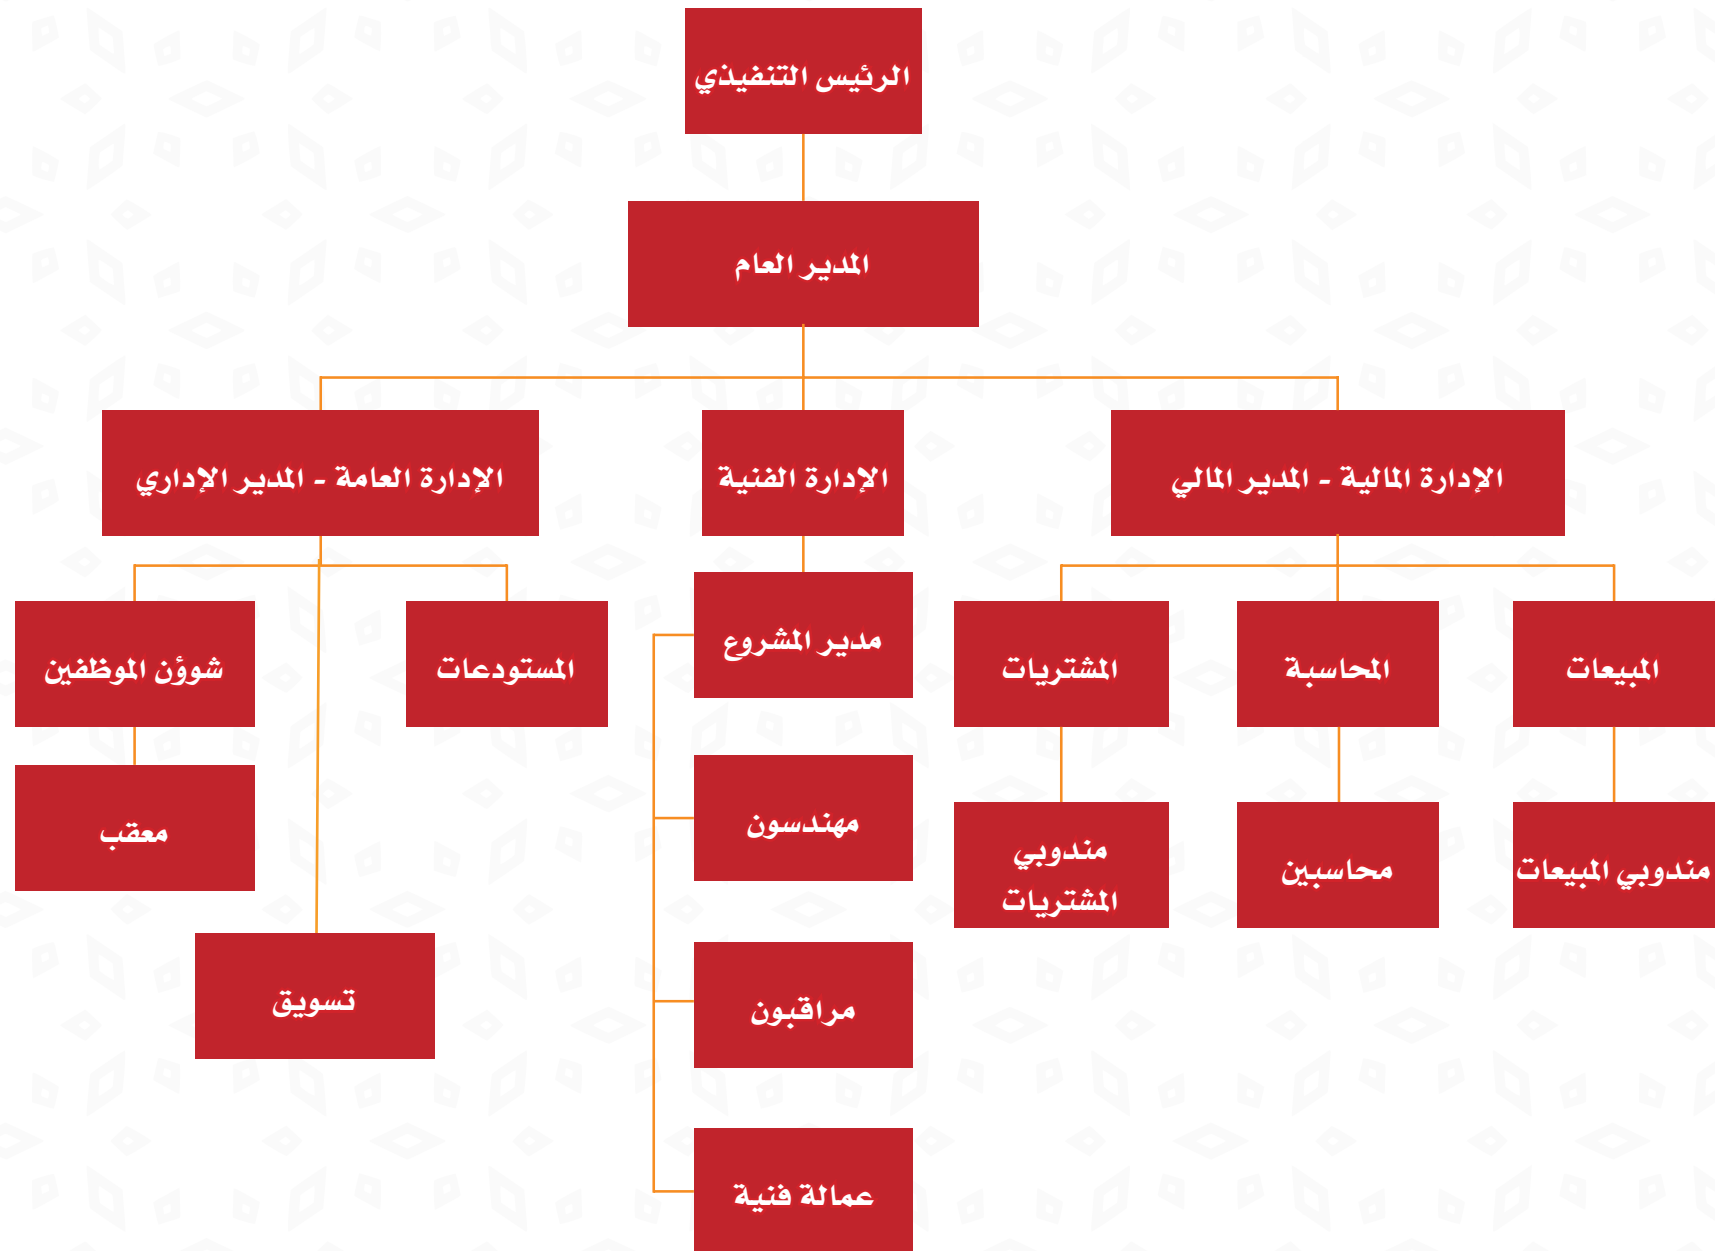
الرئيس التنفيذي

المدير العام

الإدارة المالية - المدير المالي

الإدارة الفنية

الإدارة العامة - المدير الإداري

المبيعات

المحاسبة

المشتريات

مدير المشروع

المستودعات

شوؤن الموظفين

مندوبي المبيعات

محاسبين

مندوبي المشتريات

مهندسون

معقب

مراقبون

تسويق

عمالة فنية